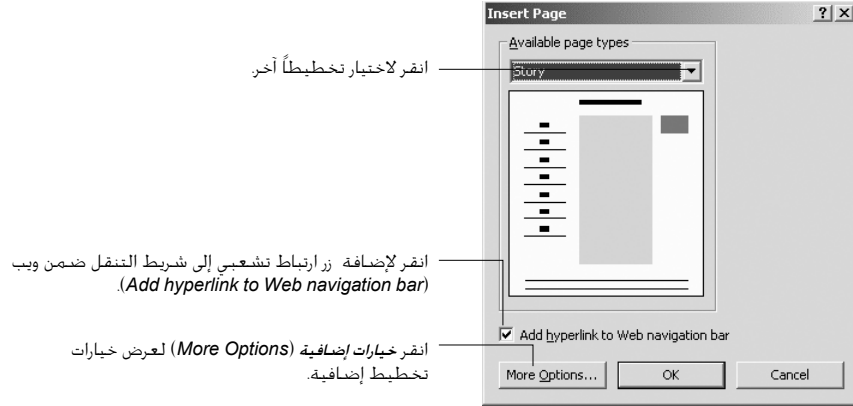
انقر لاختيار تخطيطاً آخر.

انقر لإضافة زر ارتباط تشعبي إلى شريط التنقل ضمن ويب (Add hyperlink to Web navigation bar).

انقر خيارات إضافية (More Options) لعرض خيارات تخطيط إضافية.

Insert Page

?

X

Available page types

Story

Add hyperlink to Web navigation bar

More Options...

OK

Cancel